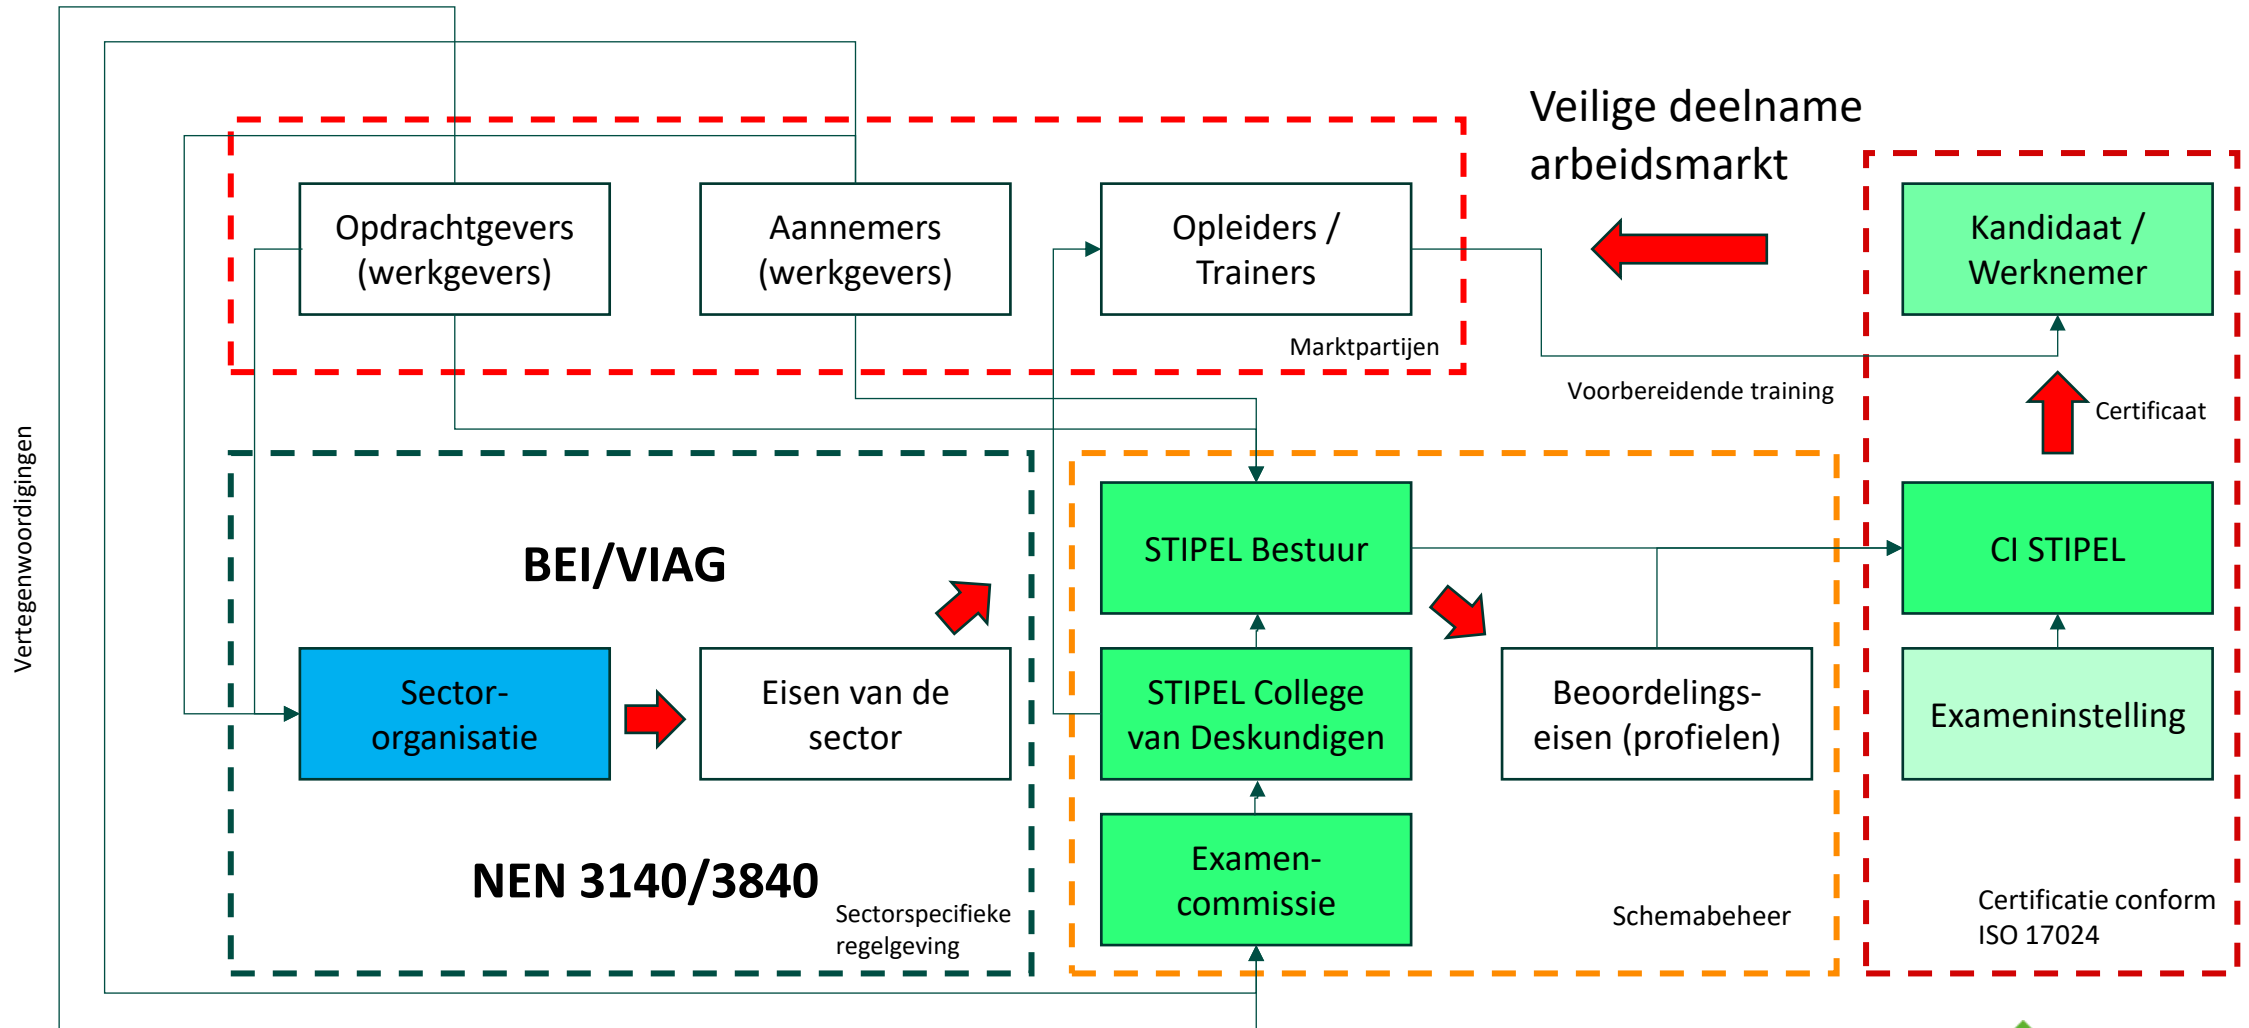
Vertegenwoordigingen

Veilige deelname arbeidsmarkt

Opdrachtgevers (werkgevers)

Aannemers (werkgevers)

Opleiders / Trainers

Marktpartijen

Kandidaat / Werknemer

Voorbereidende training

Certificaat

BEI/VIAG

Sector-organisatie

Eisen van de sector

NEN 3140/3840

Sectorspecifieke regelgeving

STIPEL Bestuur

STIPEL College van Deskundigen

Examen-commissie

Beoordelings-eisen (profielen)

Schemabeheer

CI STIPEL

Exameninstelling

Certificatie conform ISO 17024